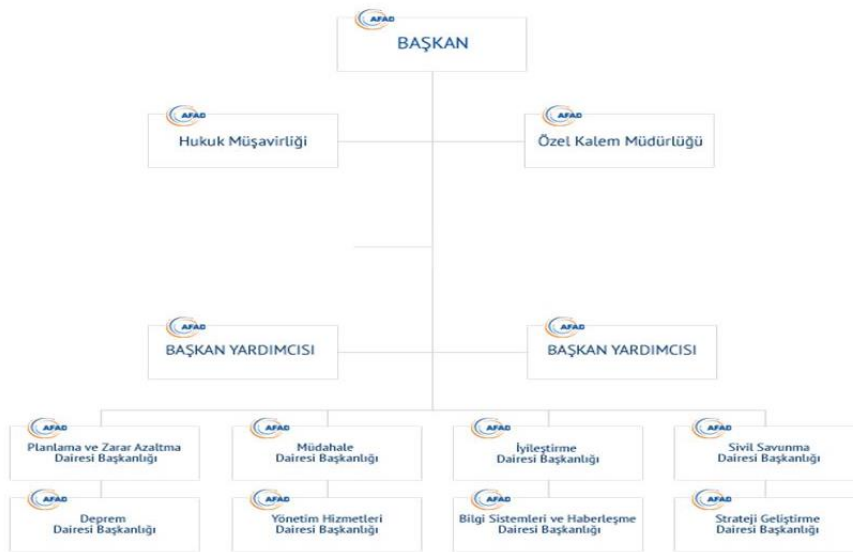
AFAD
BAŞKAN

AFAD
Hukuk Müşavirliği

AFAD
Özel Kalem Müdürlüğü

AFAD
BAŞKAN YARDIMCISI

AFAD
BAŞKAN YARDIMCISI

AFAD
Planlama ve Zarar Azaltma Dairesi Başkanlığı

AFAD
Müdahale Dairesi Başkanlığı

AFAD
İyileştirme Dairesi Başkanlığı

AFAD
Sivil Savunma Dairesi Başkanlığı

AFAD
Deprem Dairesi Başkanlığı

AFAD
Yönetim Hizmetleri Dairesi Başkanlığı

AFAD
Bilgi Sistemleri ve Haberleşme Dairesi Başkanlığı

AFAD
Strateji Geliştirme Dairesi Başkanlığı